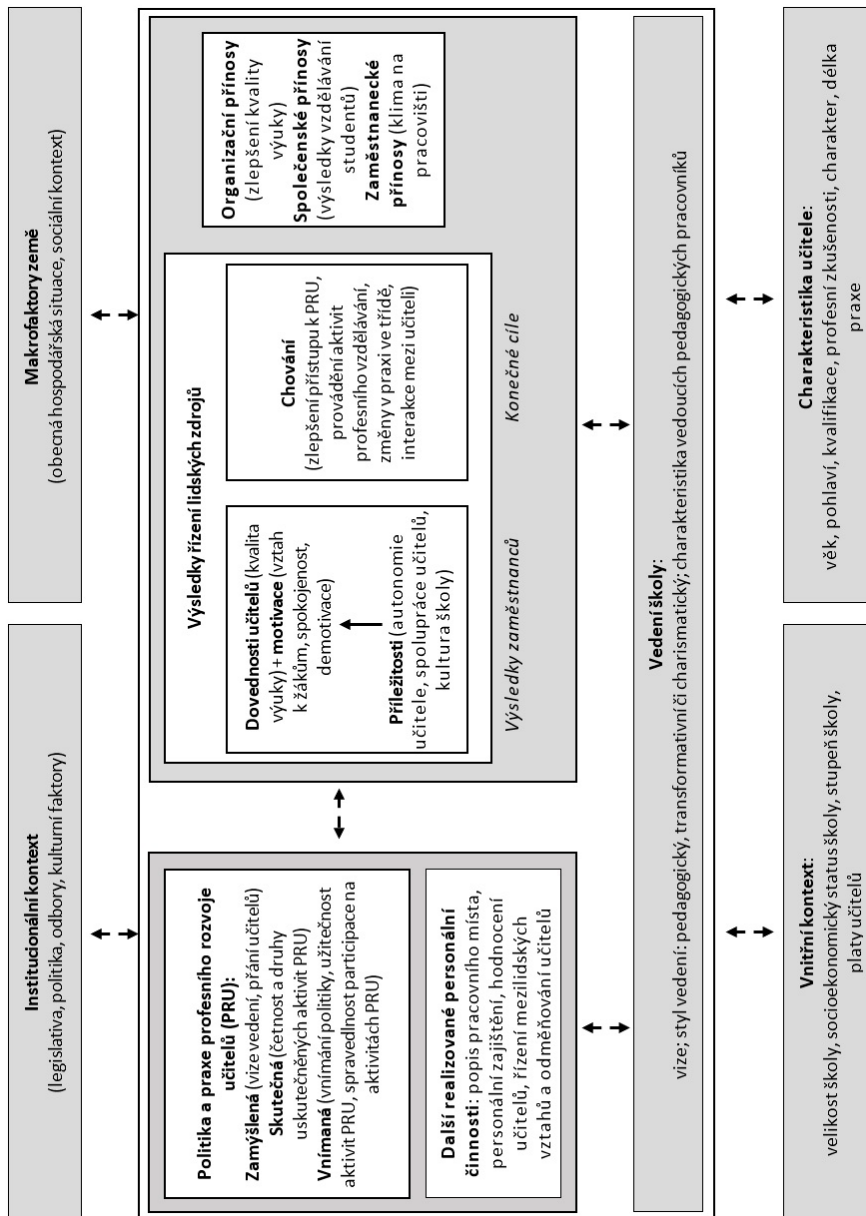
Institucionální kontext
(legislativa, politika, odbory, kulturní faktory)

Makrofaktory země
(obecná hospodářská situace, sociální kontext)

Politika a praxe profesního rozvoje učitelů (PRU):
Zamýšlená (vize vedení, přání učitelů)
Skutečná (četnost a druhy uskutečněných aktivit PRU)
Vnímaná (vnímání politiky, užitečnost aktivit PRU, spravedlnost participace na aktivitách PRU)

Další realizované personální činnosti: popis pracovního místa, personální zajištění, hodnocení učitelů, řízení mezilidských vztahů a odměňování učitelů

Výsledky řízení lidských zdrojů

Dovednosti učitelů (kvalita výuky) + motivace (vztah k žákům, spokojenost, demotivace)

Příležitosti (autonomie učitele, spolupráce učitelů, kultura školy)

Výsledky zaměstnanců

Chování
(zlepšení přístupu k PRU, provádění aktivit profesního vzdělávání, změny v praxi ve třídě, interakce mezi učiteli)

Konečné cíle

Organizační přínosy (zlepšení kvality výuky)
Společenské přínosy (výsledky vzdělávání studentů)
Zaměstnanecké přínosy (klima na pracovišti)

Vedení školy:
vize; styl vedení: pedagogický, transformativní či charismatický; charakteristika vedoucích pedagogických pracovníků

Vnitřní kontext:
velikost školy, socioekonomický status školy, stupeň školy, platy učitelů

Charakteristika učitele:
věk, pohlaví, kvalifikace, profesní zkušenosti, charakter, délka praxe